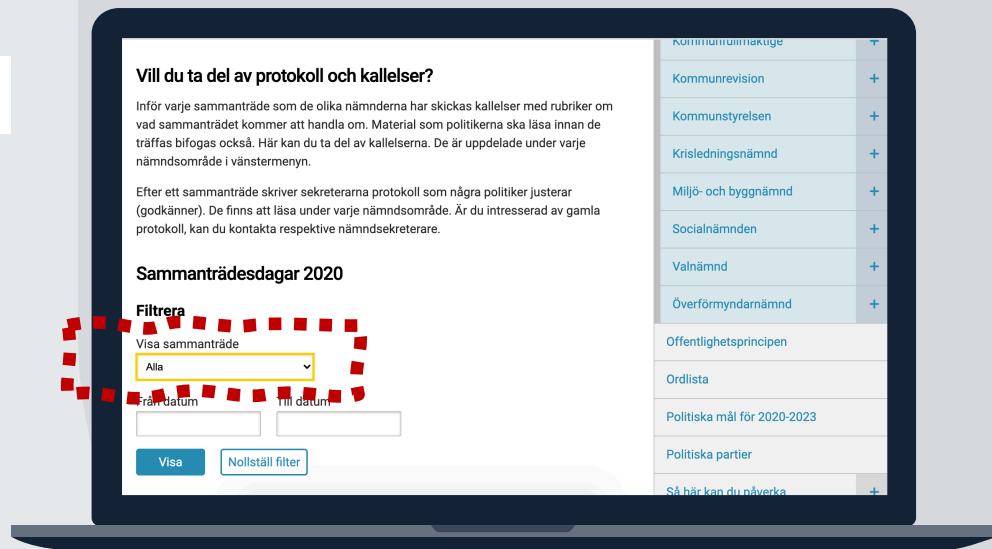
Kommunfullmäktige +

Kommunrevision +

Kommunstyrelsen +

Krisledningsnämnd +

Miljö- och byggnämnd +

Socialnämnden +

Valnämnd +

Överförmyndarnämnd +

Offentlighetsprincipen

Ordlista

Politiska mål för 2020-2023

Politiska partier

Så här kan du påverka +

Vill du ta del av protokoll och kallelser?

Inför varje sammanträde som de olika nämnderna har skickas kallelser med rubriker om vad sammanträdet kommer att handla om. Material som politikerna ska läsa innan de träffas bifogas också. Här kan du ta del av kallelserna. De är uppdelade under varje nämndsområde i vänstermenyn.

Efter ett sammanträde skriver sekreterarna protokoll som några politiker justerar (godkänner). De finns att läsa under varje nämndsområde. Är du intresserad av gamla protokoll, kan du kontakta respektive nämndsekreterare.

Sammanträdesdagar 2020

Filtrera

Visa sammanträde

Alla

Från datum

Till datum

Visa

Nollställ filter